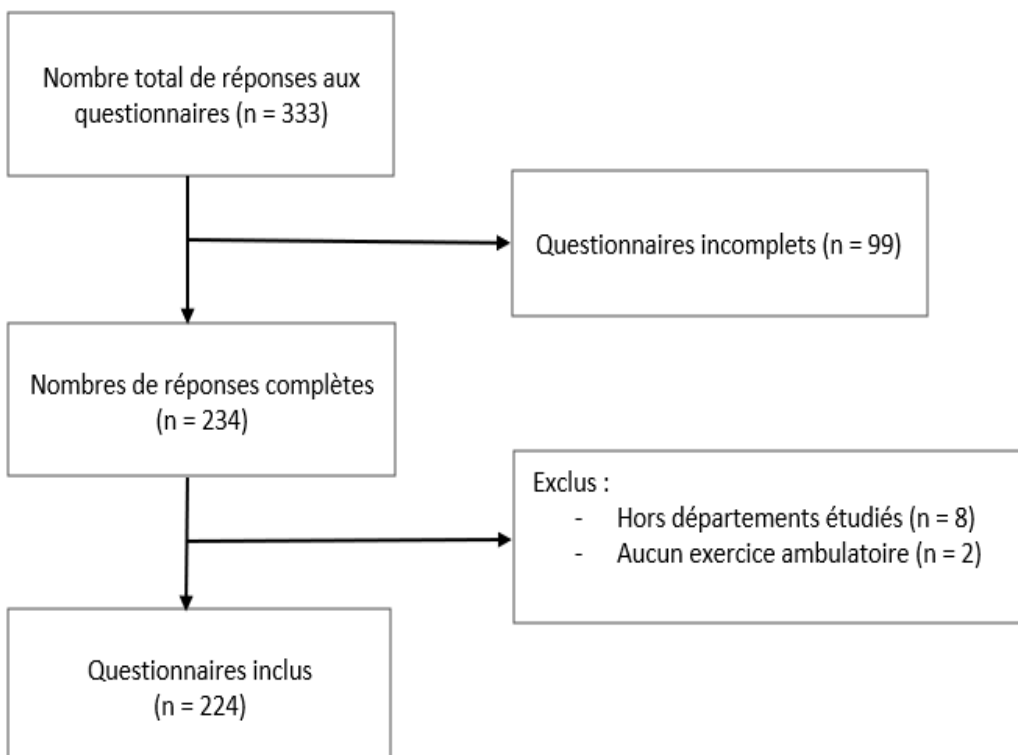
Nombre total de réponses aux questionnaires (n = 333)

Questionnaires incomplets (n = 99)

Nombres de réponses complètes (n = 234)

Exclus :
- Hors départements étudiés (n = 8)
- Aucun exercice ambulatoire (n = 2)

Questionnaires inclus (n = 224)